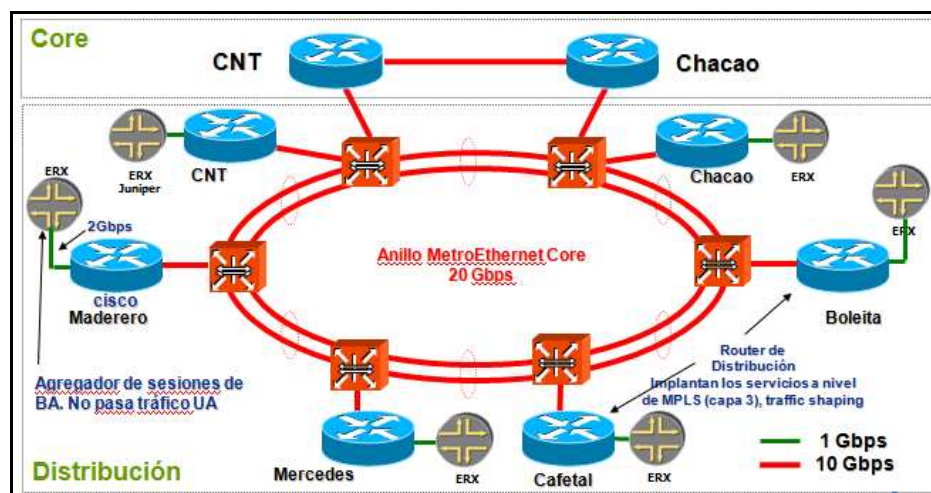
Core

CNT

Chacao

ERX Juniper

CNT

Chacao

ERX

ERX

ERX

2Gbps

Anillo MetroEthernet Core 20 Gbps

cisco Maderero

Boleita

Router de Distribución Implantan los servicios a nivel de MPLS (capa 3), traffic shaping

Agregador de sesiones de BA. No pasa tráfico UA

Distribución

Mercedes

ERX

Cafetal

ERX

1 Gbps

10 Gbps